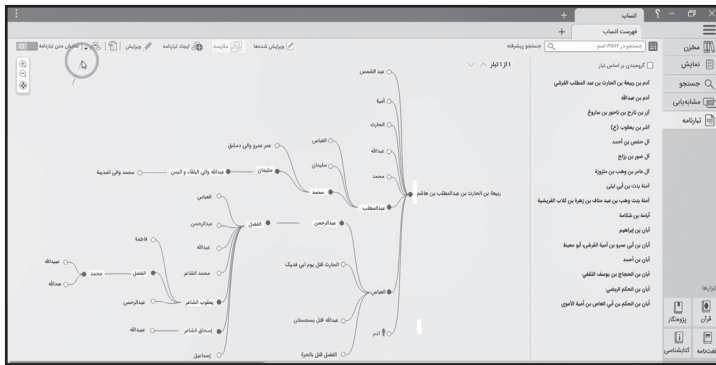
انساب
فهرست انساب
مخزن
نمایش
جستجو
مشابه‌یابی
تبارنامه
ابزارها
قرآن
پژوهشگر
لغت‌نامه
کتابشناسی
جستجو در ۱۳۵۱۷ اسم
جستجوی پیشرفته
گروه‌بندی بر اساس تبار
ادم بن ربيعة بن الحارث بن عبد المطلب القرشي
ادم بن عبدالله
آزر بن تارخ بن ناحور بن ساروغ
اشر بن يعقوب (ع)
آل حفص بن أحمد
آل شور بن رباح
آل عامر بن وهب بن منزوة
امة بنت بن أبي ليلى
امنة بنت وهب بن عبد مناف بن زهرة بن كلاب القرشية
أبامة بن شكامة
أبان بن إبراهيم
أبان بن أبي عمرو بن أمية القرشي، أبو معيط
أبان بن أحمد
أبان بن الحجاج بن يوسف الثقفي
أبان بن الحكم الزهراني
أبان بن الحكم بن أبي العاص بن أمية الأموي
ویرایش شده‌ها
مقایسه
ایجاد تبارنامه
ویرایش
نمایش متن تبارنامه
۱ از ۱ تبار
ربيعة بن الحارث بن عبدالمطلب بن هاشم
عبدالمطلب
عبدالشمس
أمية
الحارث
عبدالله
محمد
العباس
سليمان
محمد
عمر عمرو والي دمشق
سليمان
عبدالله والي البلقاء و اليمن
محمد والي المدينة
عبدالرحمن
الفضل
العباس
عبدالرحمن
عبدالله
محمد الشاعر
يعقوب الشاعر
عبدالرحمن
إسحاق الشاعر
إسماعيل
عبيدالله
الفضل
فاطمة
محمد
عبدالله
عبدالله
العباس
الحارث قتل يوم أبي فديك
عبدالله قتل بسجستان
الفضل قتل بالحرة
ادم